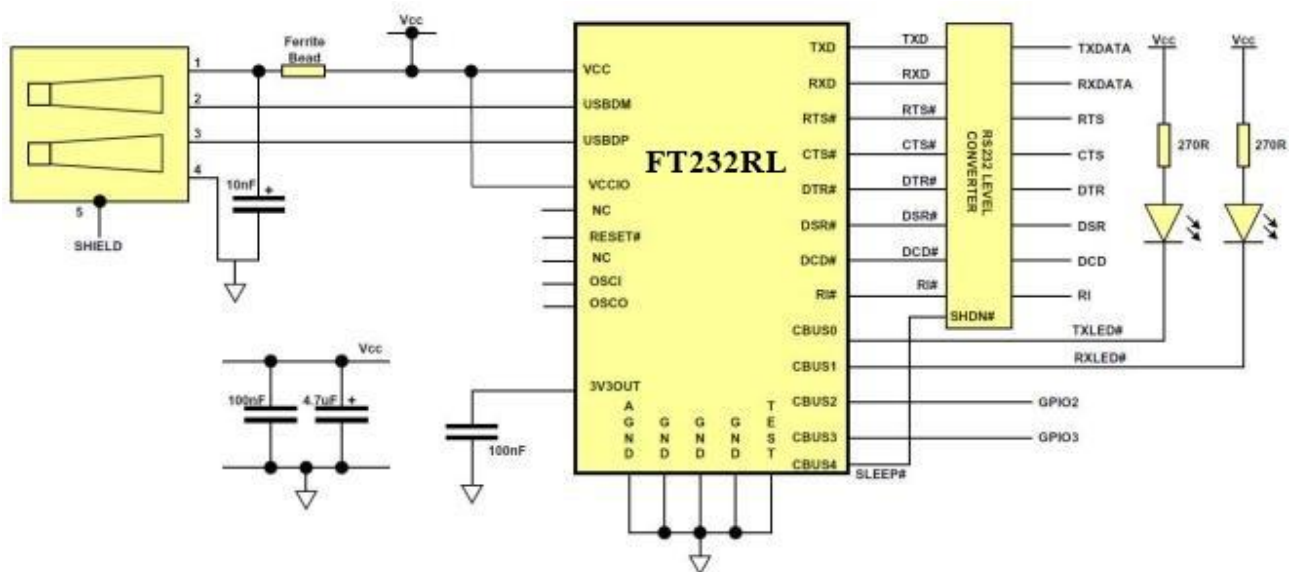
Vcc

Ferrite Bead

1
2
3
4
5
SHIELD

10nF +

VCC
USBDM
USBDP
VCCIO
NC
RESET#
NC
OSCI
OSCO

FT232RL

TXD
RXD
RTS#
CTS#
DTR#
DSR#
DCD#
RI#
CBUS0
CBUS1
CBUS2
CBUS3
CBUS4

3V3OUT

AGND
GND
GND
GND
TEST

100nF

100nF
4.7uF +
Vcc

TXD
RXD
RTS#
CTS#
DTR#
DSR#
DCD#
RI#

RS232 LEVEL CONVERTER

SHDN#

TXDATA
RXDATA
RTS
CTS
DTR
DSR
DCD
RI

Vcc
Vcc
270R
270R

TXLED#
RXLED#
GPIO2
GPIO3
SLEEP#